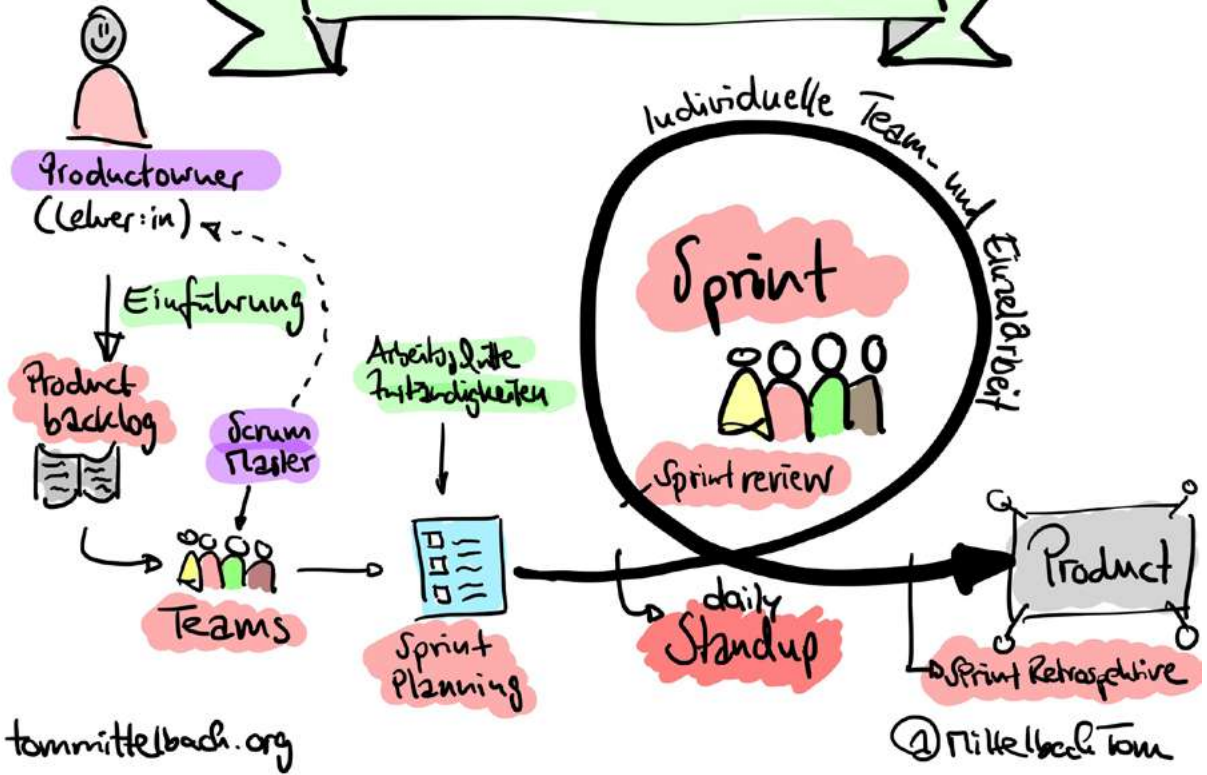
Productowner
(Lehrer:in)

Einführung

Product backlog

Scrum Master

Teams

Arbeitsschritte Zuständigkeiten

Sprint Planning

Individuelle Team- und Einzelarbeit

Sprint

Sprint review

daily Standup

Product

Sprint Retrospektive

tommittelbach.org

Mittelbach Tom